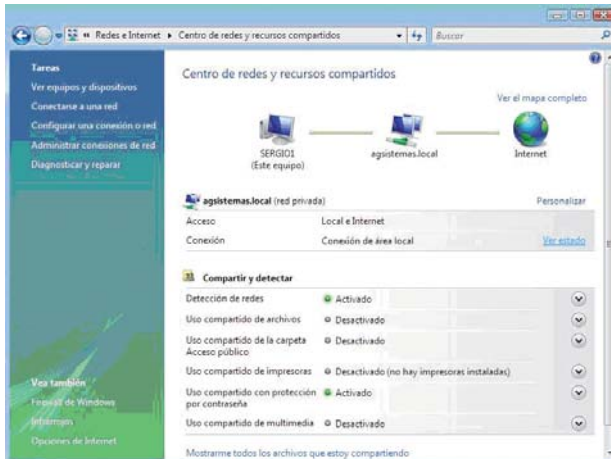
« Redes e Internet ▸ Centro de redes y recursos compartidos
Buscar

Tareas
Ver equipos y dispositivos
Conectarse a una red
Configurar una conexión o red
Administrar conexiones de red
Diagnosticar y reparar

Vea también
Firewall de Windows
Infrarrojos
Opciones de Internet

Centro de redes y recursos compartidos

Ver el mapa completo

SERGIO1
(Este equipo)
agsistemas.local
Internet

agsistemas.local (red privada)
Personalizar

| Acceso | Local e Internet | |
|---|---|---|
| Conexión | Conexión de área local | Ver estado |

Compartir y detectar

| Detección de redes | Activado |
|---|---|
| Uso compartido de archivos | Desactivado |
| Uso compartido de la carpeta Acceso público | Desactivado |
| Uso compartido de impresoras | Desactivado (no hay impresoras instaladas) |
| Uso compartido con protección por contraseña | Activado |
| Uso compartido de multimedia | Desactivado |

Mostrarme todos los archivos que estoy compartiendo